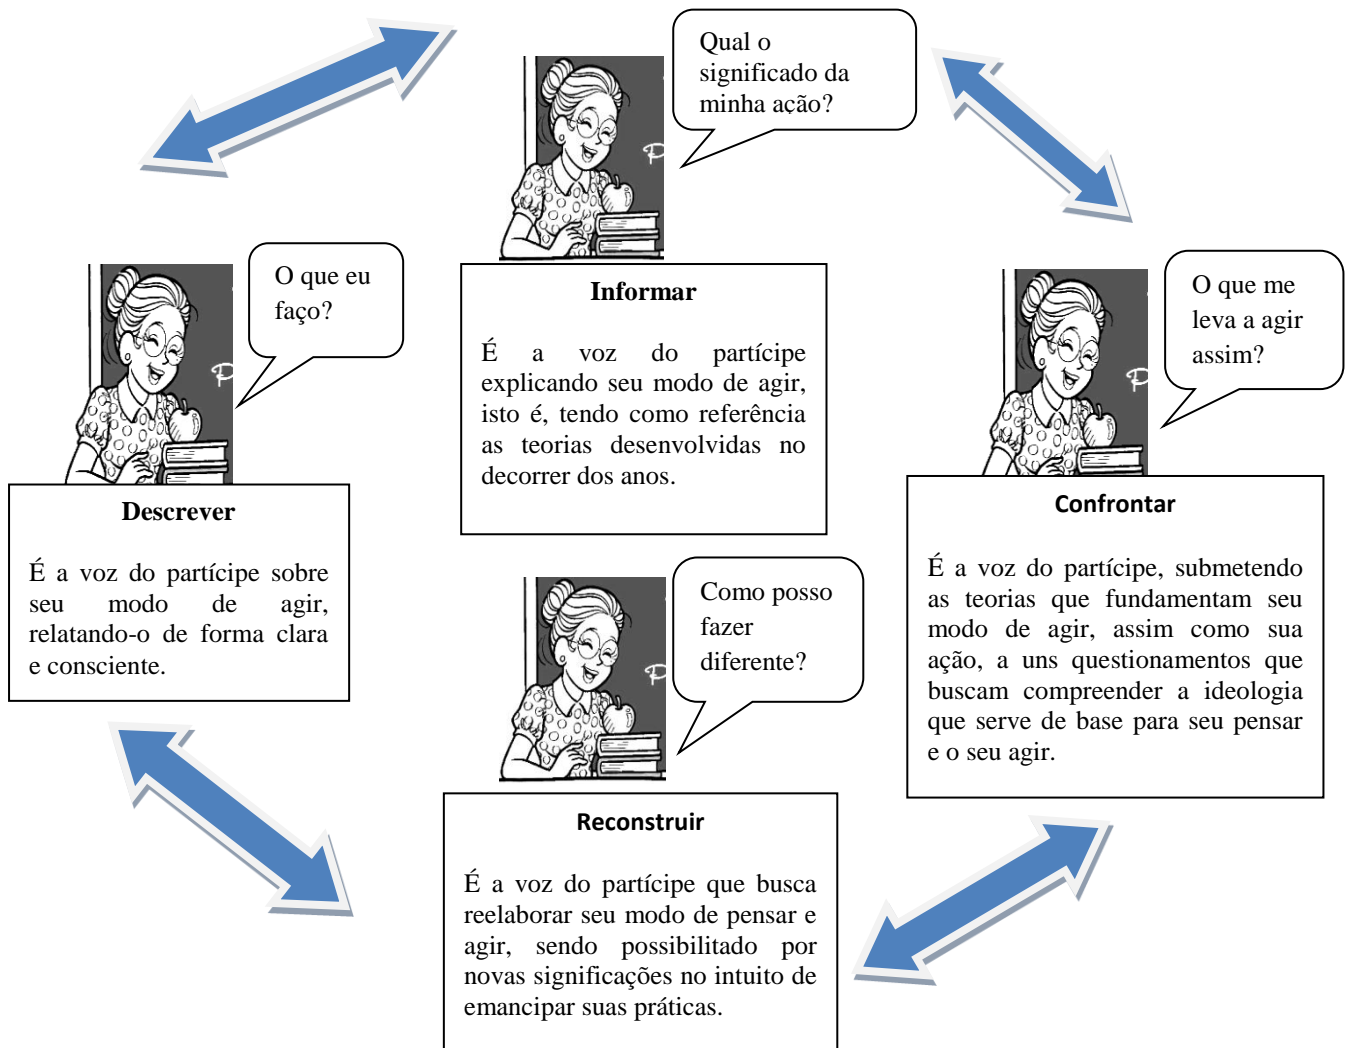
Qual o significado da minha ação?

Informar

É a voz do partícipe explicando seu modo de agir, isto é, tendo como referência as teorias desenvolvidas no decorrer dos anos.

O que eu faço?

Descrever

É a voz do partícipe sobre seu modo de agir, relatando-o de forma clara e consciente.

O que me leva a agir assim?

Confrontar

É a voz do partícipe, submetendo as teorias que fundamentam seu modo de agir, assim como sua ação, a uns questionamentos que buscam compreender a ideologia que serve de base para seu pensar e o seu agir.

Como posso fazer diferente?

Reconstruir

É a voz do partícipe que busca reelaborar seu modo de pensar e agir, sendo possibilitado por novas significações no intuito de emancipar suas práticas.